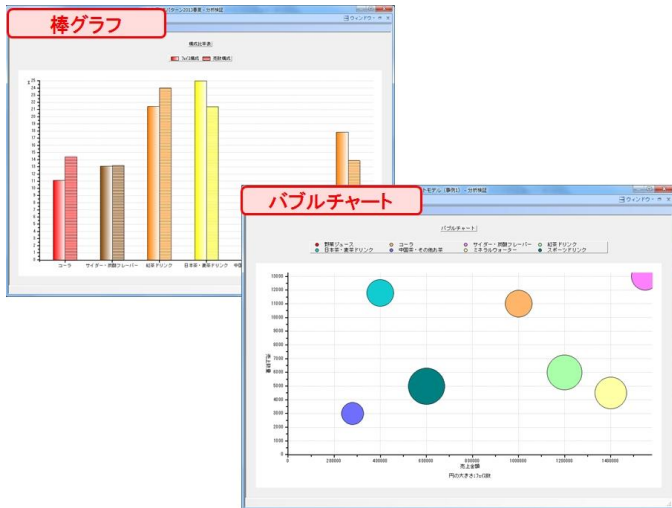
棒グラフ

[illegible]ターン2013]事業・分析検証

ウィンドウ

構成比率表

ｱｲﾃﾑ構成　売計構成

25
24
23
22
21
20
19
18
17
16
15
14
13
12
11
10
9
8
7
6
5
4
3
2
1
0

コーラ　サイダー・炭酸フレーバー　紅茶ドリンク　日本茶・麦茶ドリンク　中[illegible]

バブルチャート

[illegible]モデル [事例1] ・分析検証

ウィンドウ

バブルチャート

野菜ジュース　コーラ　サイダー・炭酸フレーバー　紅茶ドリンク
日本茶・麦茶ドリンク　中国茶・その他お茶　ミネラルウォーター　スポーツドリンク

130000
120000
110000
100000
90000
80000
70000
60000
50000
40000
30000
20000
10000
0

0　200000　400000　600000　800000　1000000　1200000　1400000

売上金額
円の大きさ:ｱｲﾃﾑ数